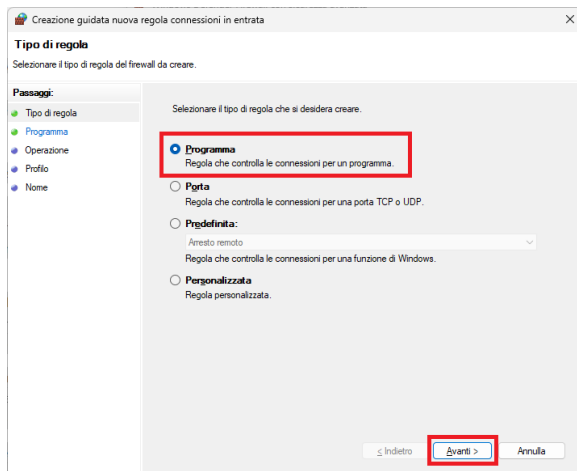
Creazione guidata nuova regola connessioni in entrata

Tipo di regola

Selezionare il tipo di regola del firewall da creare.

Passaggi:
Tipo di regola
Programma
Operazione
Profilo
Nome

Selezionare il tipo di regola che si desidera creare.

Programma
Regola che controlla le connessioni per un programma.

Porta
Regola che controlla le connessioni per una porta TCP o UDP.

Predefinita:
Arresto remoto
Regola che controlla le connessioni per una funzione di Windows.

Personalizzata
Regola personalizzata.

< Indietro
Avanti >
Annulla